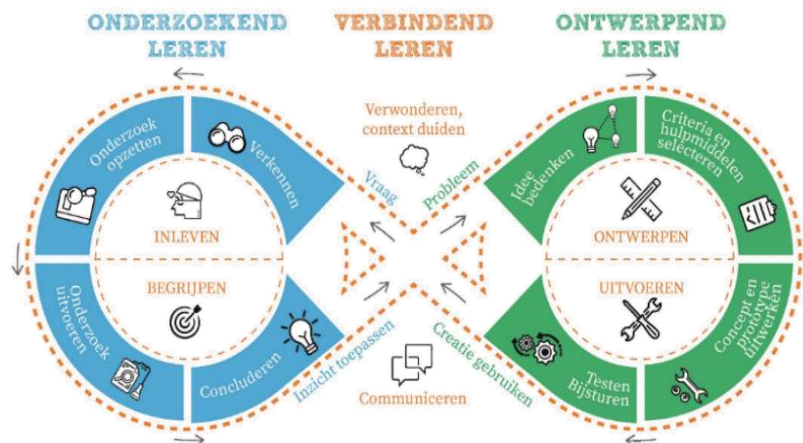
ONDERZOEKEND LEREN

VERBINDEND LEREN

ONTWERPEND LEREN

Onderzoek opzetten

Verkennen

INLEVEN

BEGRIJPEN

Onderzoek uitvoeren

Concluderen

Verwonderen, context duiden

Vraag

Probleem

Inzicht toepassen

Creatie gebruiken

Communiceren

Idee bedenken

Criteria en hulpmiddelen selecteren

ONTWERPEN

UITVOEREN

Testen Bijsturen

Concept en prototype uitwerken